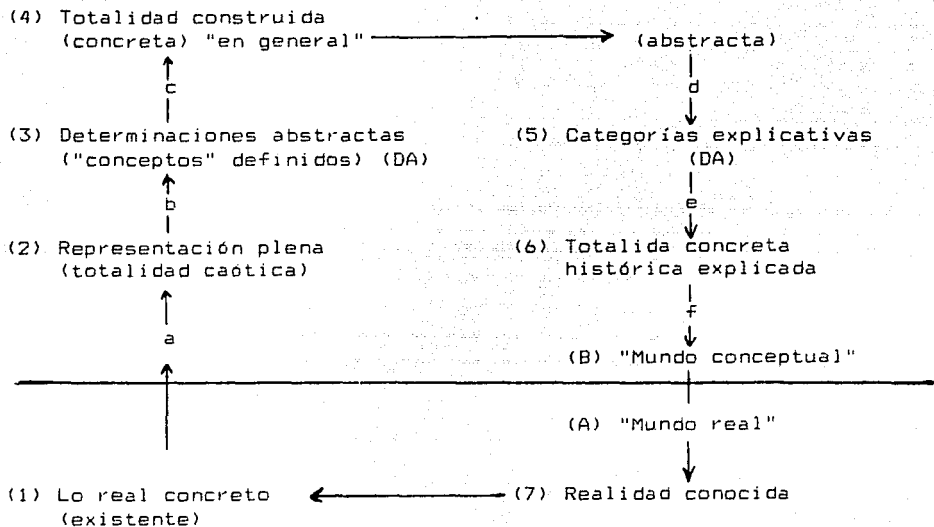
(4) Totalidad construida (concreta) "en general"

(abstracta)

d

c

(3) Determinaciones abstractas ("conceptos" definidos) (DA)

(5) Categorías explicativas (DA)

b

e

(2) Representación plena (totalidad caótica)

(6) Totalida concreta histórica explicada

f

a

(B) "Mundo conceptual"

(A) "Mundo real"

(1) Lo real concreto (existente)

(7) Realidad conocida